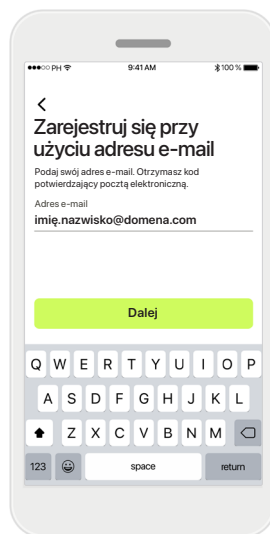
●●●○○ PH 9:41 AM 100 %

<

Zarejestruj się przy użyciu adresu e-mail

Podaj swój adres e-mail. Otrzymasz kod potwierdzający pocztą elektroniczną.

Adres e-mail
imię.nazwisko@domena.com

Dalej

Q W E R T Y U I O P
A S D F G H J K L
Z X C V B N M
123 space return